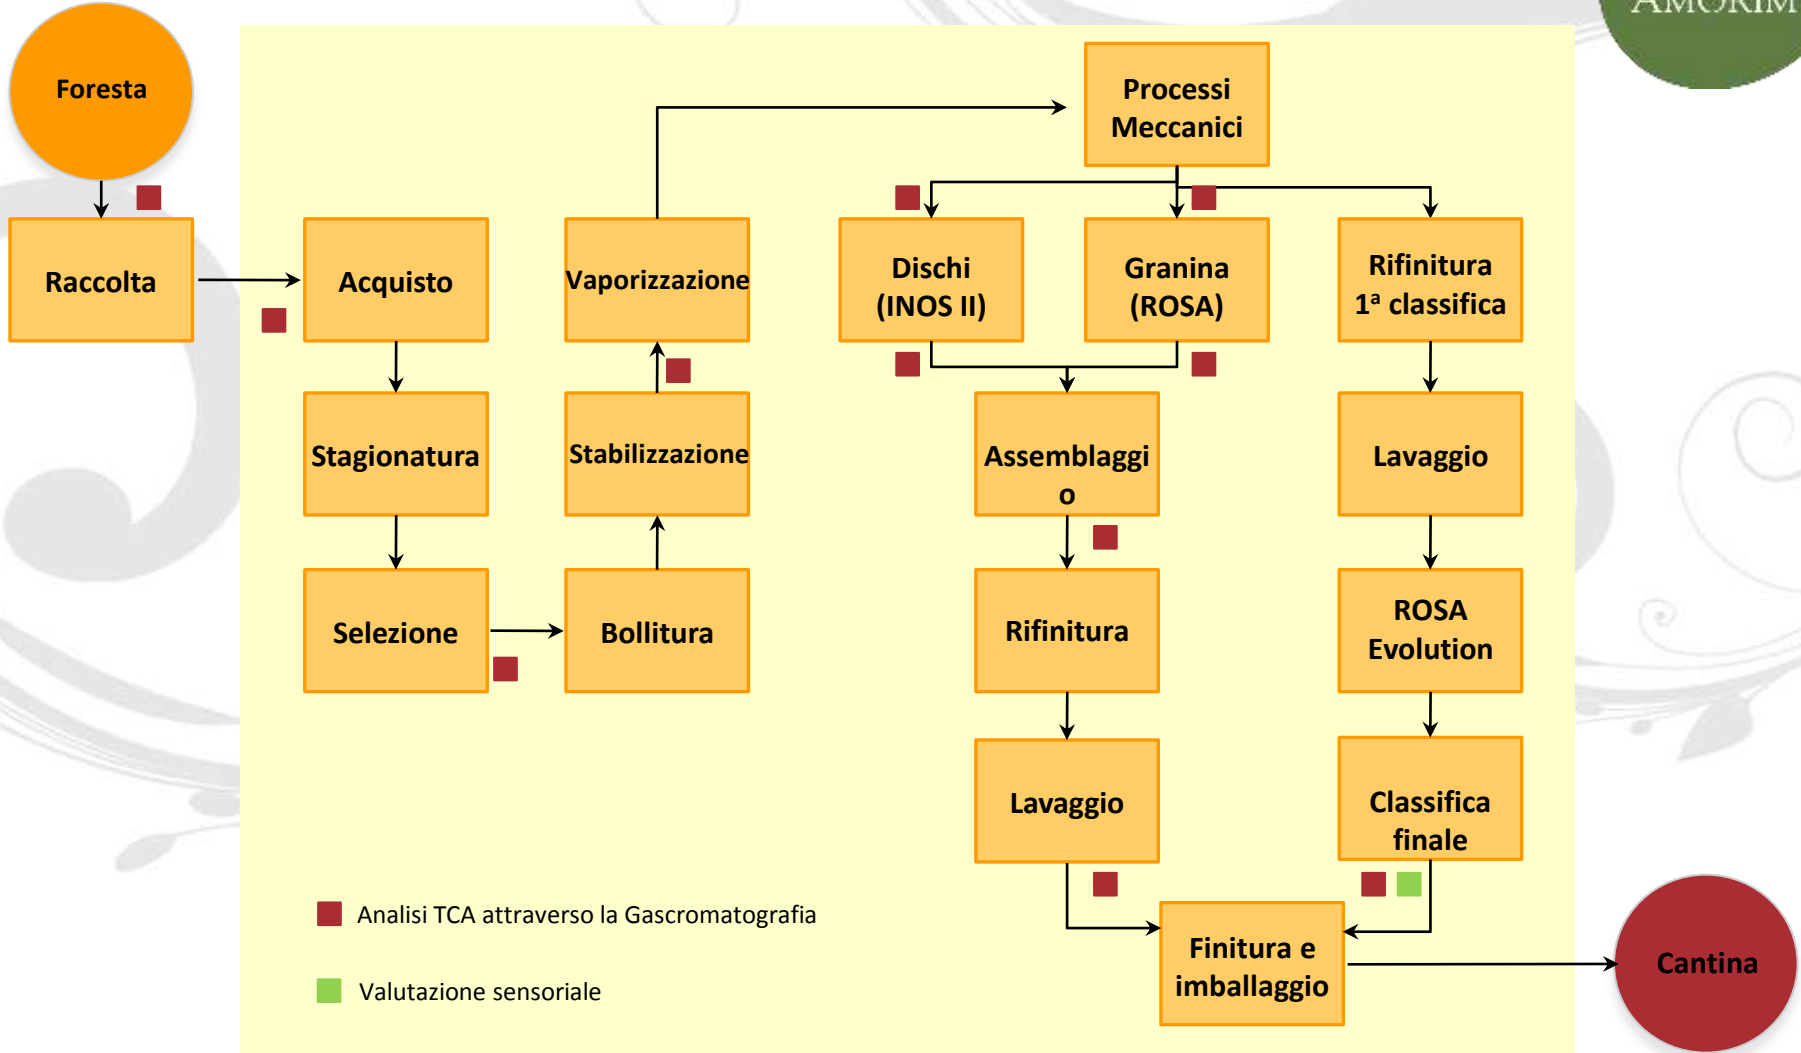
AMORIM

Foresta

Raccolta

Acquisto

Stagionatura

Selezione

Bollitura

Stabilizzazione

Vaporizzazione

Processi Meccanici

Dischi (INOS II)

Granina (ROSA)

Rifinitura 1ª classifica

Assemblaggio

Rifinitura

Lavaggio

Lavaggio

ROSA Evolution

Classifica finale

Finitura e imballaggio

Cantina

Analisi TCA attraverso la Gascromatografia

Valutazione sensoriale